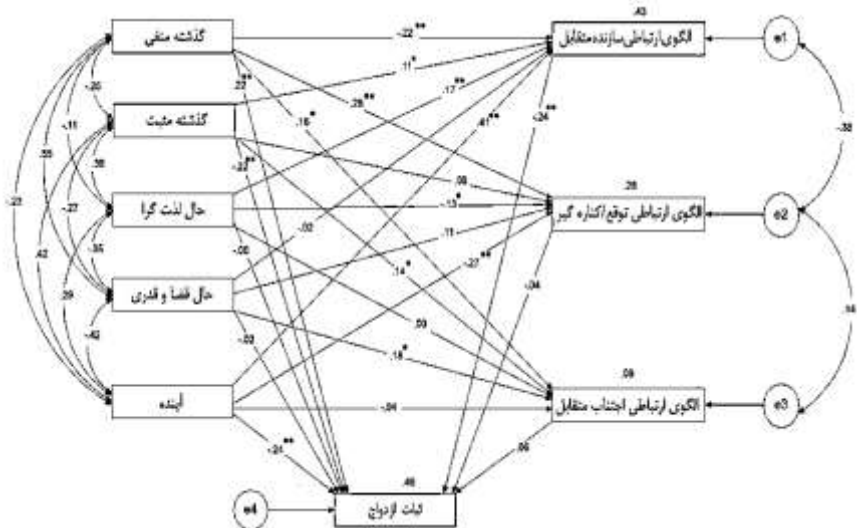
گذشته منفی
گذشته مثبت
حال لذت گرا
حال قضا و قدری
آینده
الگوی ارتباطی سازنده متقابل
الگوی ارتباطی توقع اکناره گیر
الگوی ارتباطی اجتناب متقابل
ثبات ازدواج
e1
e2
e3
e4
.43
.28
.08
.46
-.22**
.11*
.17**
.29**
.27**
.16*
-.22**
.41**
-.24**
.08
-.13*
.02
.11
-.27**
.14*
.00
-.08
.09
.18*
-.04
-.03
-.21**
.06
-.20
-.11
.38
.55
-.27
-.36
-.23
.42
.29
-.42
-.32
.14